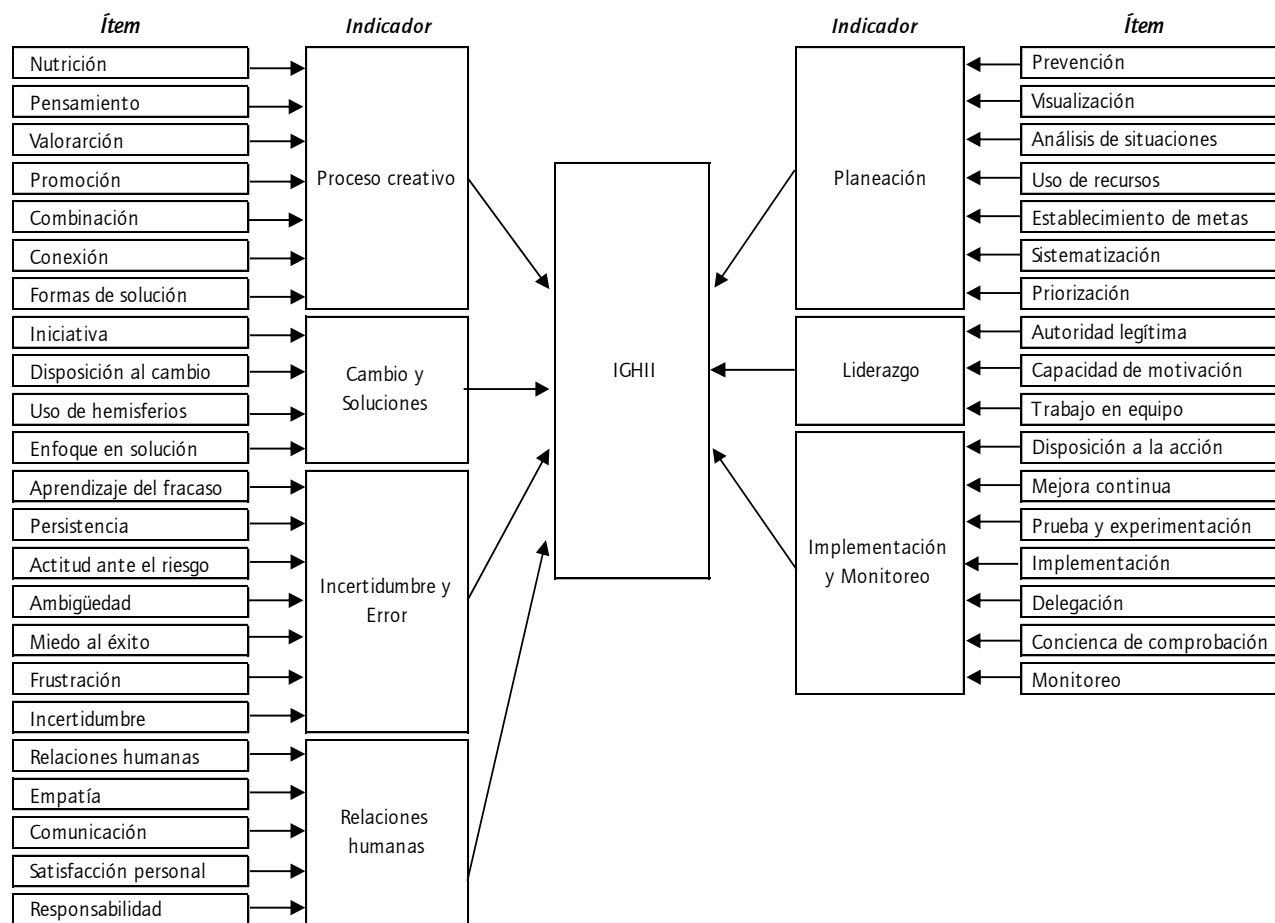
Ítem

Indicador

Indicador

Ítem

Nutrición
Pensamiento
Valorarción
Promoción
Combinación
Conexión
Formas de solución

Proceso creativo

Iniciativa
Disposición al cambio
Uso de hemisferios
Enfoque en solución

Cambio y Soluciones

Aprendizaje del fracaso
Persistencia
Actitud ante el riesgo
Ambigüedad
Miedo al éxito
Frustración
Incertidumbre

Incertidumbre y Error

Relaciones humanas
Empatía
Comunicación
Satisfacción personal
Responsabilidad

Relaciones humanas

IGHII

Planeación

Prevención
Visualización
Análisis de situaciones
Uso de recursos
Establecimiento de metas
Sistematización
Priorización

Liderazgo

Autoridad legítima
Capacidad de motivación
Trabajo en equipo

Implementación y Monitoreo

Disposición a la acción
Mejora continua
Prueba y experimentación
Implementación
Delegación
Concienca de comprobación
Monitoreo